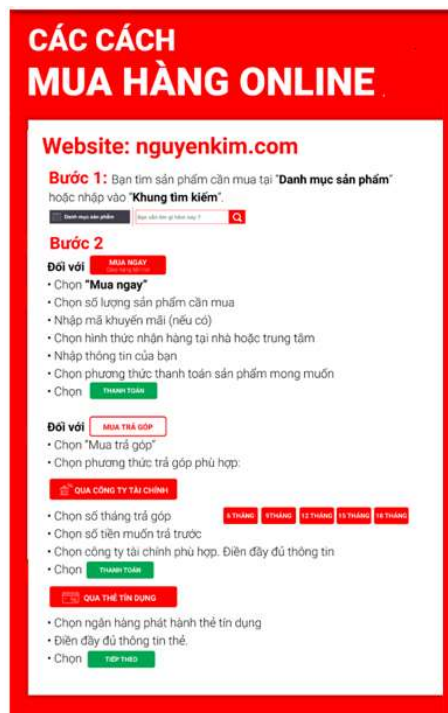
CÁC CÁCH
MUA HÀNG ONLINE

Website: nguyenkim.com

Bước 1: Bạn tìm sản phẩm cần mua tại "Danh mục sản phẩm" hoặc nhập vào "Khung tìm kiếm".

Danh mục sản phẩm | Bạn cần tìm gì hôm nay?

Bước 2

Đối với MUA NGAY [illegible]
• Chọn "Mua ngay"
• Chọn số lượng sản phẩm cần mua
• Nhập mã khuyến mãi (nếu có)
• Chọn hình thức nhận hàng tại nhà hoặc trung tâm
• Nhập thông tin của bạn
• Chọn phương thức thanh toán sản phẩm mong muốn
• Chọn THANH TOÁN

Đối với MUA TRẢ GÓP
• Chọn "Mua trả góp"
• Chọn phương thức trả góp phù hợp:

QUA CÔNG TY TÀI CHÍNH
• Chọn số tháng trả góp 6 THÁNG 9 THÁNG 12 THÁNG 15 THÁNG 18 THÁNG
• Chọn số tiền muốn trả trước
• Chọn công ty tài chính phù hợp. Điền đầy đủ thông tin
• Chọn THANH TOÁN

QUA THẺ TÍN DỤNG
• Chọn ngân hàng phát hành thẻ tín dụng
• Điền đầy đủ thông tin thẻ.
• Chọn TIẾP THEO